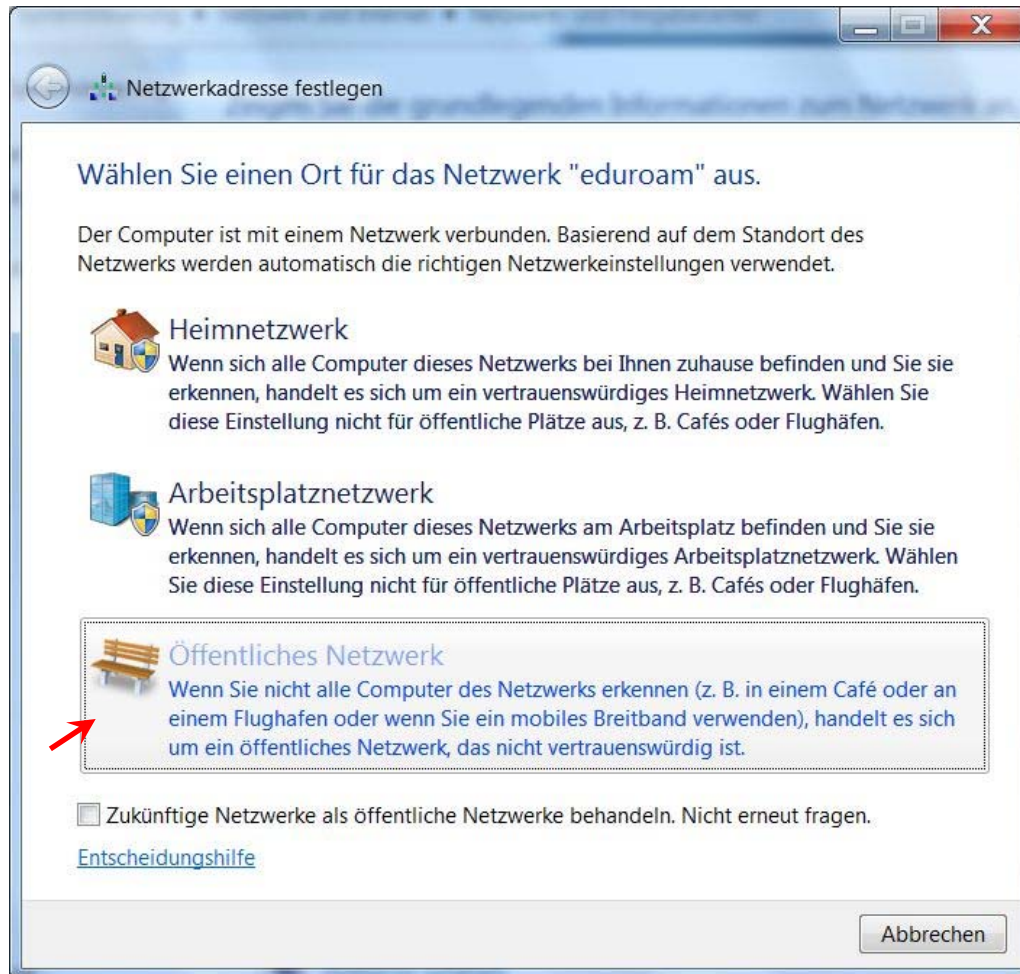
Netzwerkadresse festlegen

Wählen Sie einen Ort für das Netzwerk "eduroam" aus.

Der Computer ist mit einem Netzwerk verbunden. Basierend auf dem Standort des Netzwerks werden automatisch die richtigen Netzwerkeinstellungen verwendet.

Heimnetzwerk
Wenn sich alle Computer dieses Netzwerks bei Ihnen zuhause befinden und Sie sie erkennen, handelt es sich um ein vertrauenswürdiges Heimnetzwerk. Wählen Sie diese Einstellung nicht für öffentliche Plätze aus, z. B. Cafés oder Flughäfen.

Arbeitsplatznetzwerk
Wenn sich alle Computer dieses Netzwerks am Arbeitsplatz befinden und Sie sie erkennen, handelt es sich um ein vertrauenswürdiges Arbeitsplatznetzwerk. Wählen Sie diese Einstellung nicht für öffentliche Plätze aus, z. B. Cafés oder Flughäfen.

Öffentliches Netzwerk
Wenn Sie nicht alle Computer des Netzwerks erkennen (z. B. in einem Café oder an einem Flughafen oder wenn Sie ein mobiles Breitband verwenden), handelt es sich um ein öffentliches Netzwerk, das nicht vertrauenswürdig ist.

Zukünftige Netzwerke als öffentliche Netzwerke behandeln. Nicht erneut fragen.

Entscheidungshilfe

Abbrechen